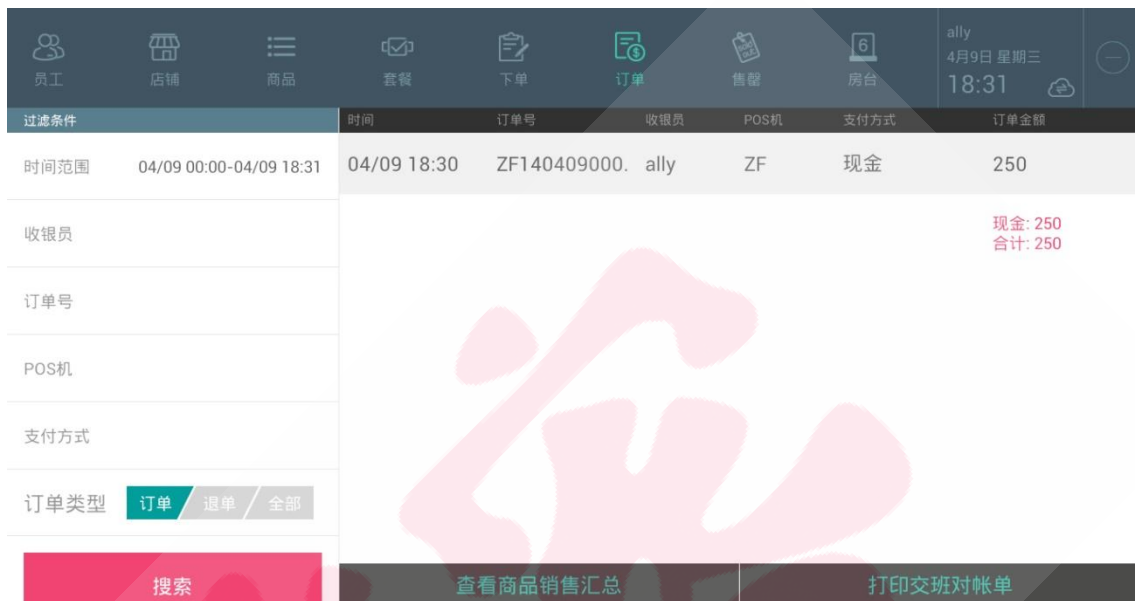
员工 店铺 商品 套餐 下单 订单 售罄 6 房台

ally
4月9日 星期三
18:31

过滤条件

| 时间 | 订单号 | 收银员 | POS机 | 支付方式 | 订单金额 |
|---|---|---|---|---|---|
| 04/09 18:30 | ZF140409000. | ally | ZF | 现金 | 250 |

现金: 250
合计: 250

时间范围 04/09 00:00-04/09 18:31

收银员

订单号

POS机

支付方式

订单类型 订单 退单 全部

搜索

查看商品销售汇总

打印交班对帐单